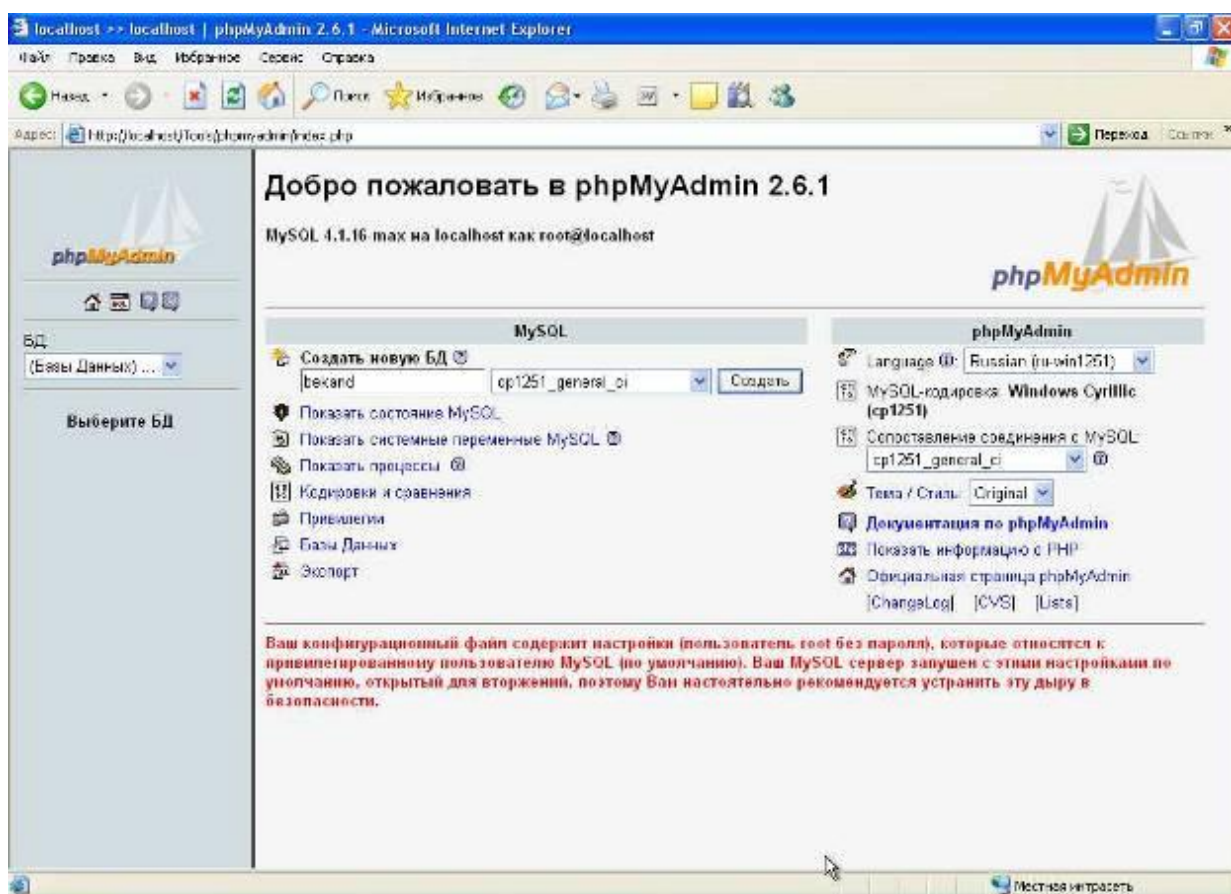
localhost >> localhost | phpMyAdmin 2.6.1 - Microsoft Internet Explorer

Файл Правка Вид Избранное Сервис Справка

Назад Поиск Избранное

Адрес: http://localhost/Tools/phpmyadmin/index.php Переход Ссылки

phpMyAdmin

БД:
(Базы Данных) ...

Выберите БД

Добро пожаловать в phpMyAdmin 2.6.1

MySQL 4.1.16 max на localhost как root@localhost

phpMyAdmin

MySQL

Создать новую БД
bekand cp1251_general_ci Создать

Показать состояние MySQL
Показать системные переменные MySQL
Показать процессы
Кодировки и сравнения
Привилегии
Базы Данных
Экспорт

phpMyAdmin

Language: Russian (ru-win1251)
MySQL-кодировка: Windows Cyrillic (cp1251)
Сопоставления соединения с MySQL: cp1251_general_ci
Тема / Стиль: Original
Документация по phpMyAdmin
Показать информацию о PHP
Официальная страница phpMyAdmin
[ChangeLog] [CVS] [Lists]

Ваш конфигурационный файл содержит настройки (пользователь root без пароля), которые относятся к привилегированному пользователю MySQL (по умолчанию). Ваш MySQL сервер запущен с этими настройками по умолчанию, открытый для вторжений, поэтому Вам настоятельно рекомендуется устранить эту дыру в безопасности.

Местная интрасеть